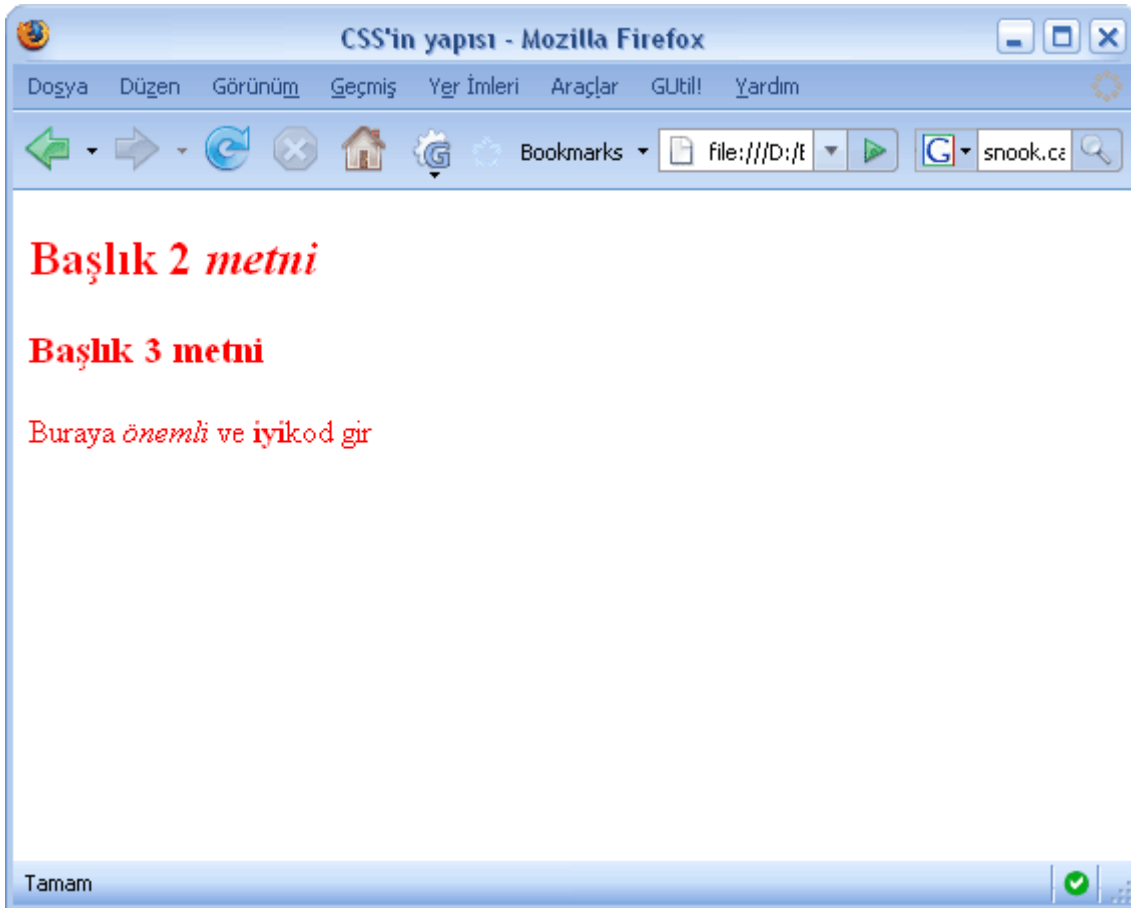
CSS'in yapısı - Mozilla Firefox

Dosya Düzen Görünüm Geçmiş Yer İmleri Araçlar GUtil! Yardım

Bookmarks file:///D:/E snook.ca

Başlık 2 *metni*

**Başlık 3 metni**

Buraya *önemli* ve **iyi**kod gir

Tamam